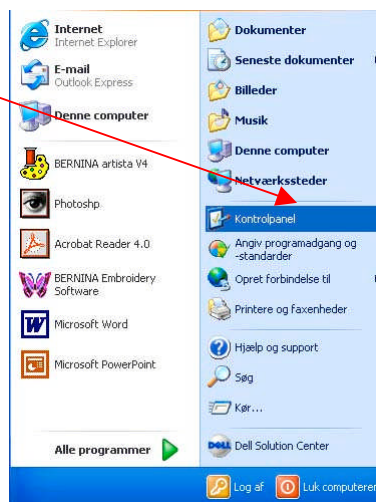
Internet
Internet Explorer

E-mail
Outlook Express

Denne computer

BERNINA artista V4

Photoshp

Acrobat Reader 4.0

BERNINA Embroidery Software

Microsoft Word

Microsoft PowerPoint

Alle programmer

Dokumenter

Seneste dokumenter

Billeder

Musik

Denne computer

Netværkssteder

Kontrolpanel

Angiv programadgang og -standarder

Opret forbindelse til

Printere og faxenheder

Hjælp og support

Søg

Kør...

Dell Solution Center

Log af

Luk computeren